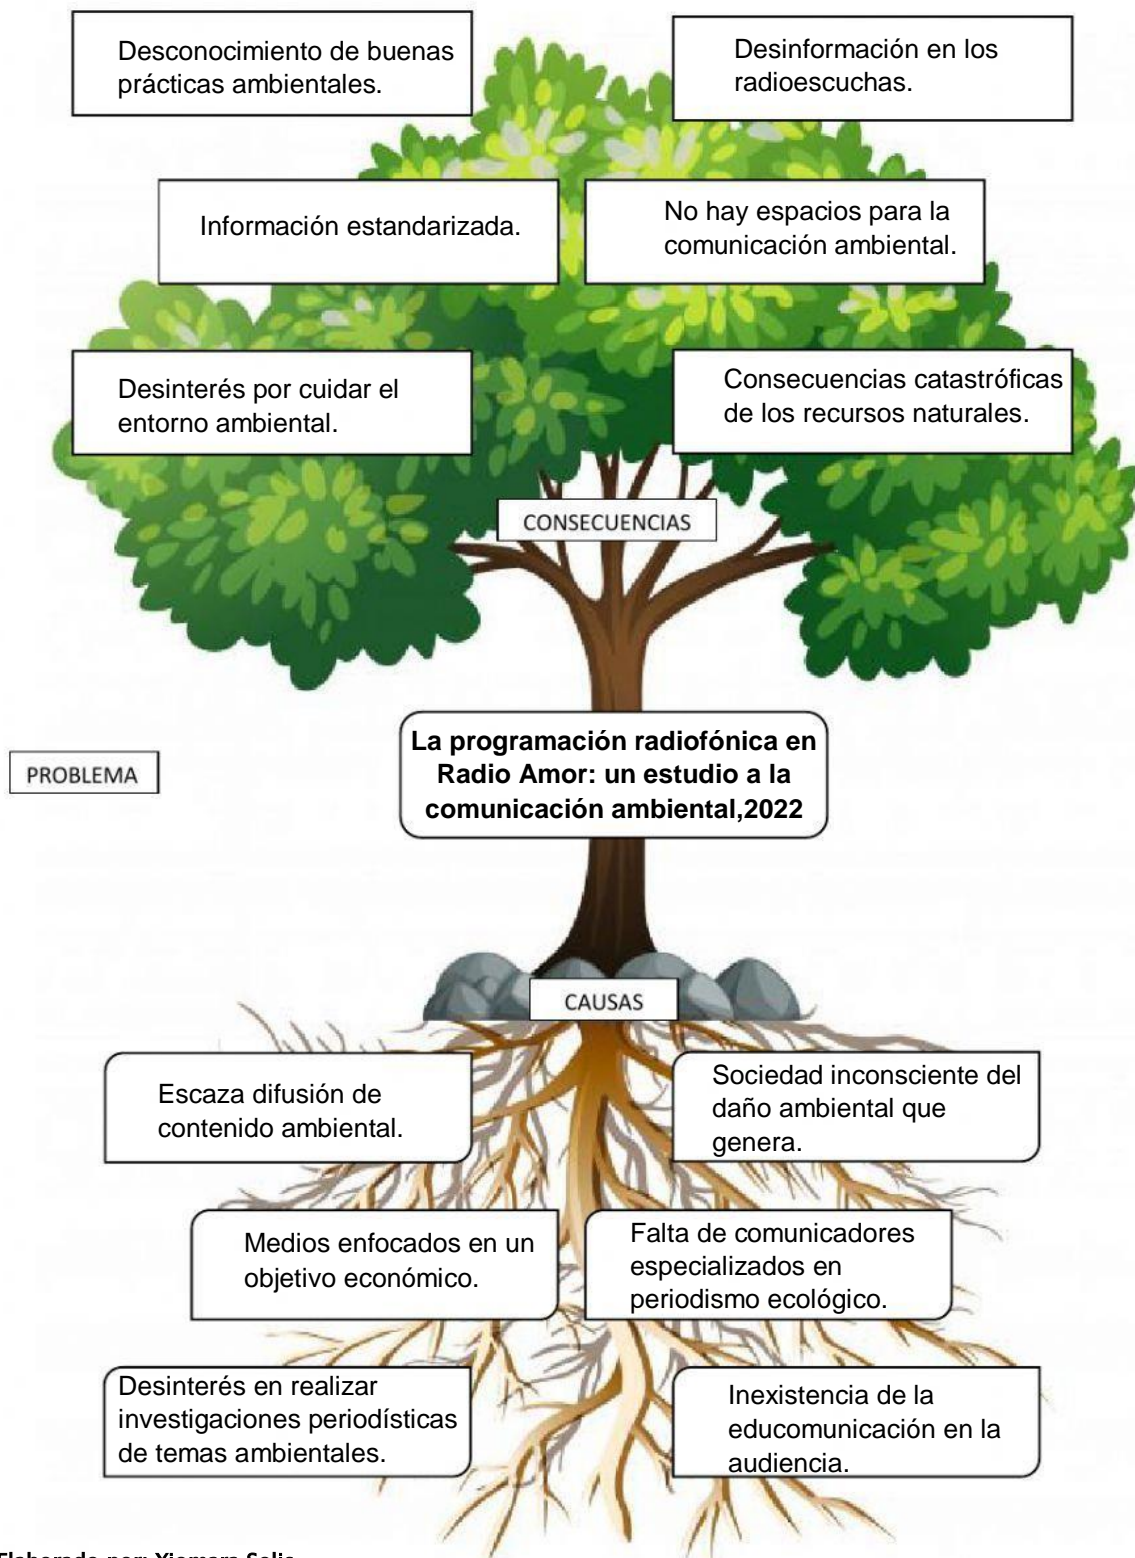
Desconocimiento de buenas prácticas ambientales.

Desinformación en los radioescuchas.

Información estandarizada.

No hay espacios para la comunicación ambiental.

Desinterés por cuidar el entorno ambiental.

Consecuencias catastróficas de los recursos naturales.

CONSECUENCIAS

PROBLEMA

La programación radiofónica en Radio Amor: un estudio a la comunicación ambiental,2022

CAUSAS

Escaza difusión de contenido ambiental.

Sociedad inconsciente del daño ambiental que genera.

Medios enfocados en un objetivo económico.

Falta de comunicadores especializados en periodismo ecológico.

Desinterés en realizar investigaciones periodísticas de temas ambientales.

Inexistencia de la educomunicación en la audiencia.

Elaborado por: Xiomara Solis